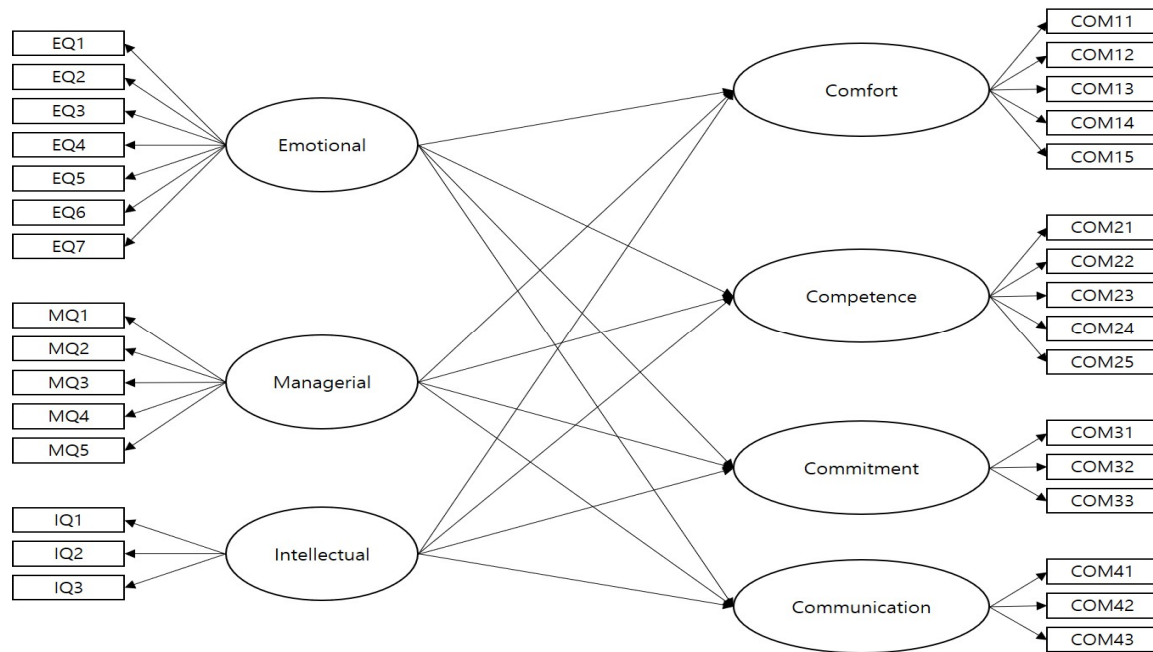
EQ1
EQ2
EQ3
EQ4
EQ5
EQ6
EQ7

Emotional

MQ1
MQ2
MQ3
MQ4
MQ5

Managerial

IQ1
IQ2
IQ3

Intellectual

Comfort

COM11
COM12
COM13
COM14
COM15

Competence

COM21
COM22
COM23
COM24
COM25

Commitment

COM31
COM32
COM33

Communication

COM41
COM42
COM43